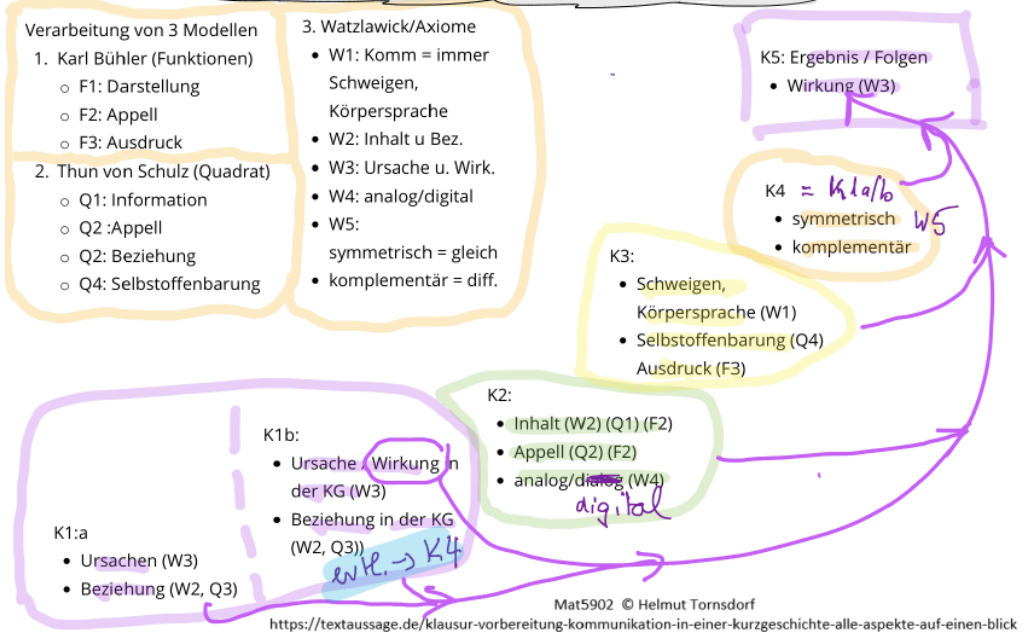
Verarbeitung von 3 Modellen
1. Karl Bühler (Funktionen)
- F1: Darstellung
- F2: Appell
- F3: Ausdruck

2. Thun von Schulz (Quadrat)
- Q1: Information
- Q2 :Appell
- Q2: Beziehung
- Q4: Selbstoffenbarung

3. Watzlawick/Axiome
- W1: Komm = immer Schweigen, Körpersprache
- W2: Inhalt u Bez.
- W3: Ursache u. Wirk.
- W4: analog/digital
- W5: symmetrisch = gleich
- komplementär = diff.

K5: Ergebnis / Folgen
- Wirkung (W3)

K4 = K1a/b
- symmetrisch W5
- komplementär

K3:
- Schweigen, Körpersprache (W1)
- Selbstoffenbarung (Q4) Ausdruck (F3)

K2:
- Inhalt (W2) (Q1) (F2)
- Appell (Q2) (F2)
- analog/dialog (W4) digital

K1b:
- Ursache / Wirkung in der KG (W3)
- Beziehung in der KG (W2, Q3)

evtl. → K4

K1:a
- Ursachen (W3)
- Beziehung (W2, Q3)

Mat5902 © Helmut Tornsdorf
https://textaussage.de/klausur-vorbereitung-kommunikation-in-einer-kurzgeschichte-alle-aspekte-auf-einen-blick